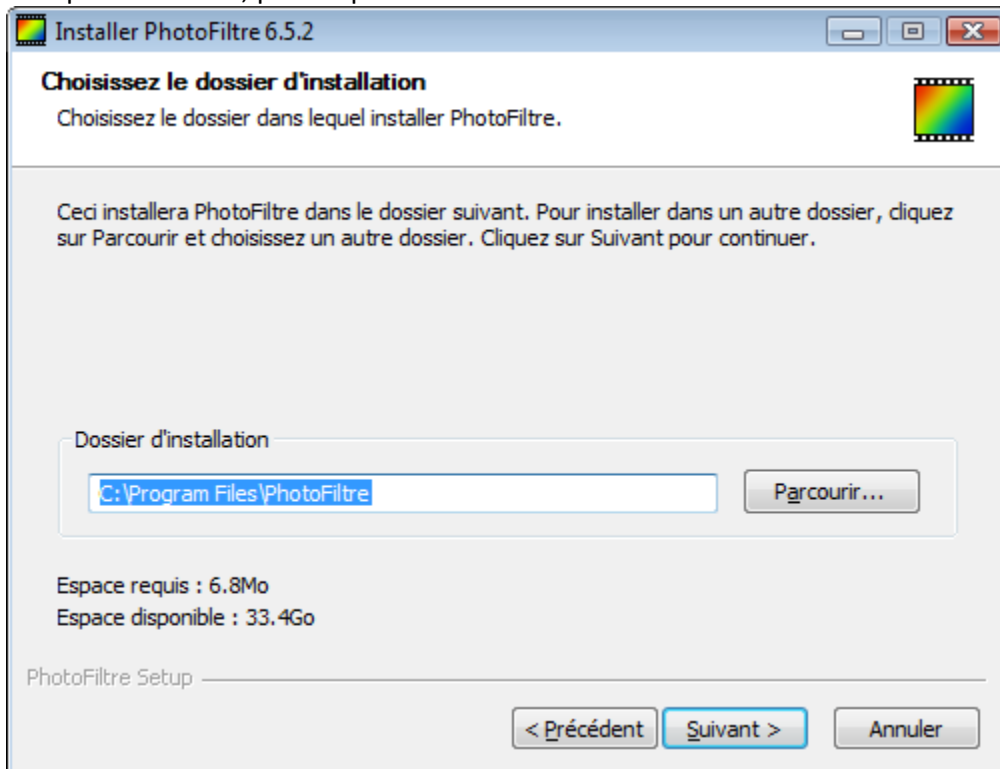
Installer PhotoFiltre 6.5.2

Choisissez le dossier d'installation
Choisissez le dossier dans lequel installer PhotoFiltre.

Ceci installera PhotoFiltre dans le dossier suivant. Pour installer dans un autre dossier, cliquez sur Parcourir et choisissez un autre dossier. Cliquez sur Suivant pour continuer.

Dossier d'installation
C:\Program Files\PhotoFiltre
Parcourir...

Espace requis : 6.8Mo
Espace disponible : 33.4Go

PhotoFiltre Setup

< Précédent
Suivant >
Annuler